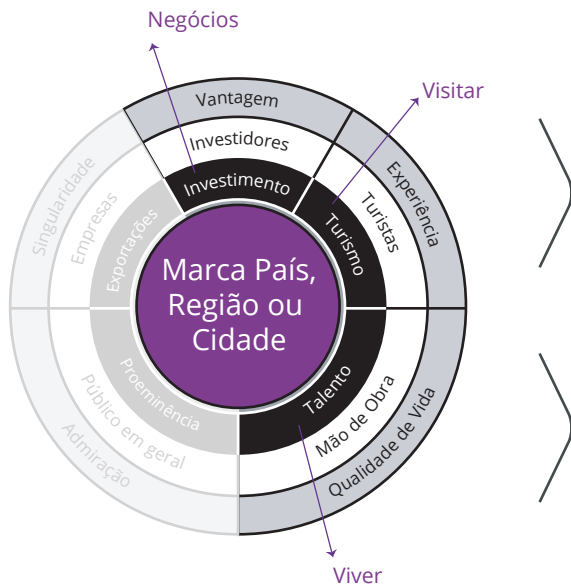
Negócios

Visitar

Vantagem

Investidores

Investimento

Experiência

Turistas

Turismo

Singularidade

Empresas

Exportações

Marca País, Região ou Cidade

Proeminência

Público em geral

Admiração

Talento

Mão de Obra

Qualidade de Vida

Viver